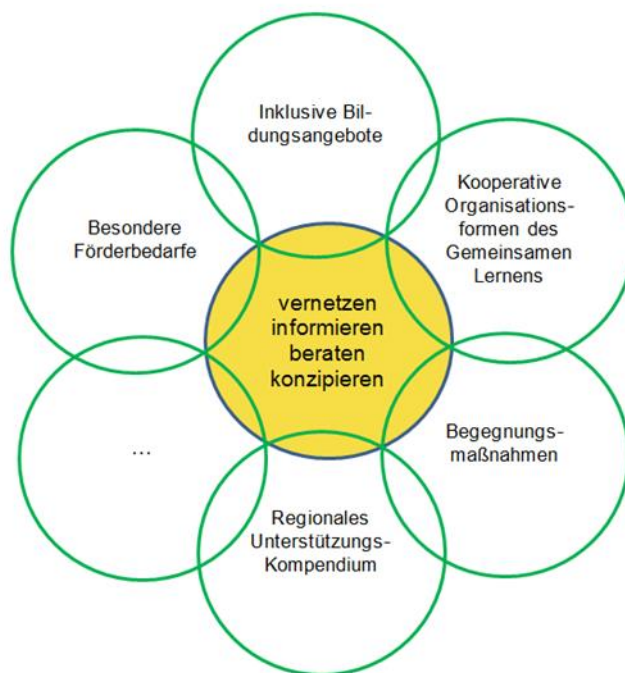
Inklusive Bildungsangebote

Besondere Förderbedarfe

Kooperative Organisationsformen des Gemeinsamen Lernens

vernetzen
informieren
beraten
konzipieren

...

Begegnungsmaßnahmen

Regionales Unterstützungs-Kompendium